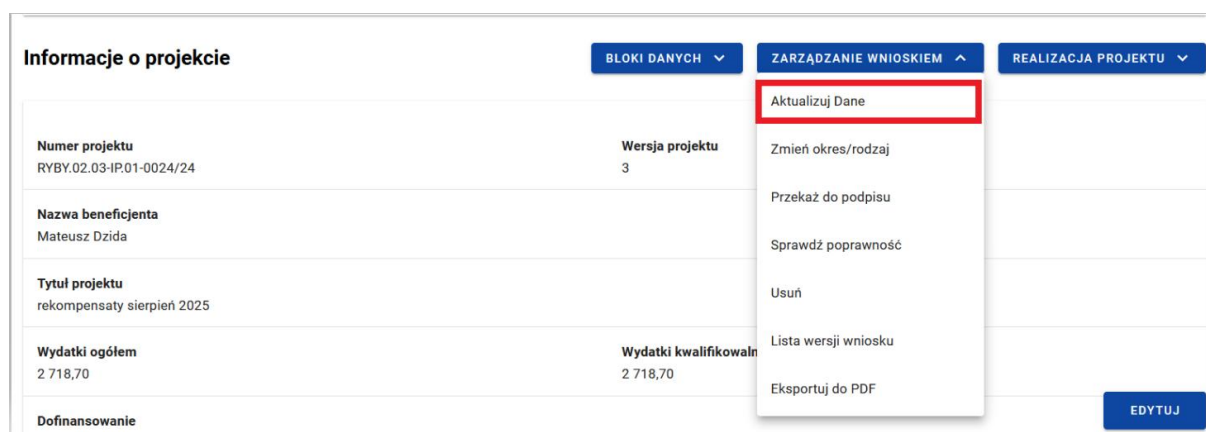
Informacje o projekcie

BLOKI DANYCH

ZARZĄDZANIE WNIOSKIEM

REALIZACJA PROJEKTU

Aktualizuj Dane

Zmień okres/rodzaj

Przekaż do podpisu

Sprawdź poprawność

Usuń

Lista wersji wniosku

Eksportuj do PDF

Numer projektu
RYBY.02.03-IP.01-0024/24

Wersja projektu
3

Nazwa beneficjenta
Mateusz Dzida

Tytuł projektu
rekompensaty sierpień 2025

Wydatki ogółem
2 718,70

Wydatki kwalifikowaln
2 718,70

Dofinansowanie

EDYTUJ